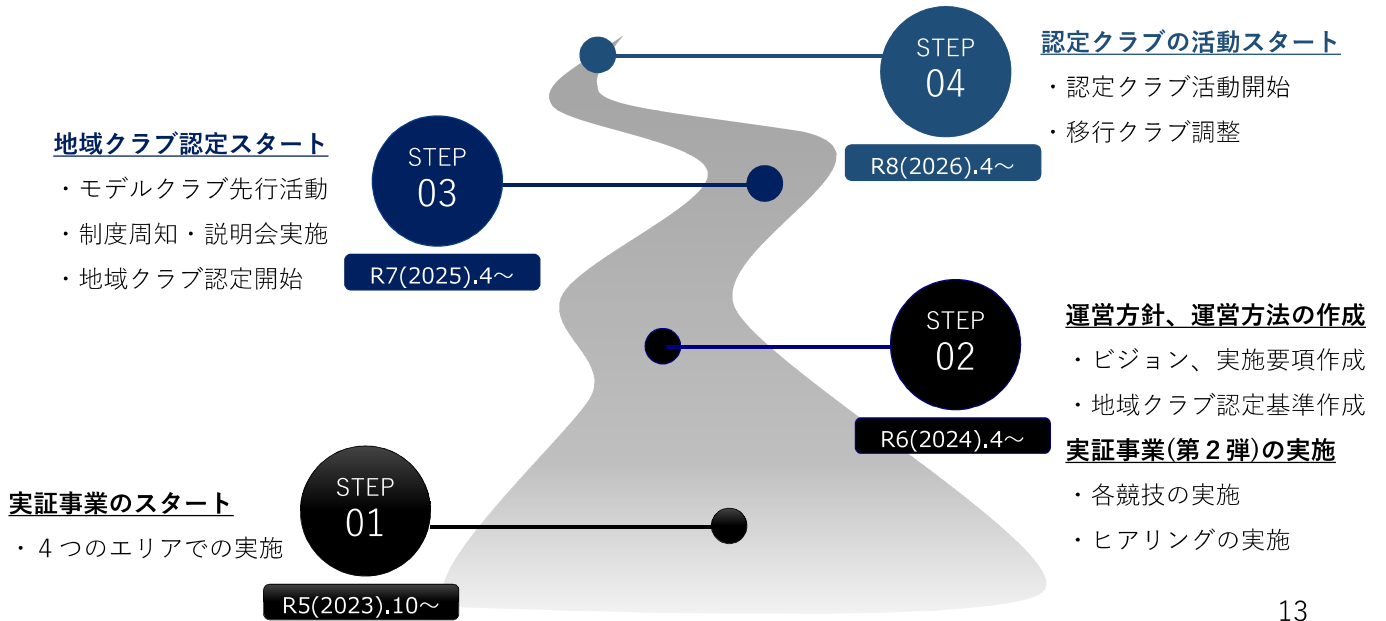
STEP
04
R8(2026).4～

認定クラブの活動スタート
・認定クラブ活動開始
・移行クラブ調整

地域クラブ認定スタート
・モデルクラブ先行活動
・制度周知・説明会実施
・地域クラブ認定開始

STEP
03
R7(2025).4～

STEP
02
R6(2024).4～

運営方針、運営方法の作成
・ビジョン、実施要項作成
・地域クラブ認定基準作成

実証事業(第２弾)の実施
・各競技の実施
・ヒアリングの実施

実証事業のスタート
・４つのエリアでの実施

STEP
01
R5(2023).10～

13